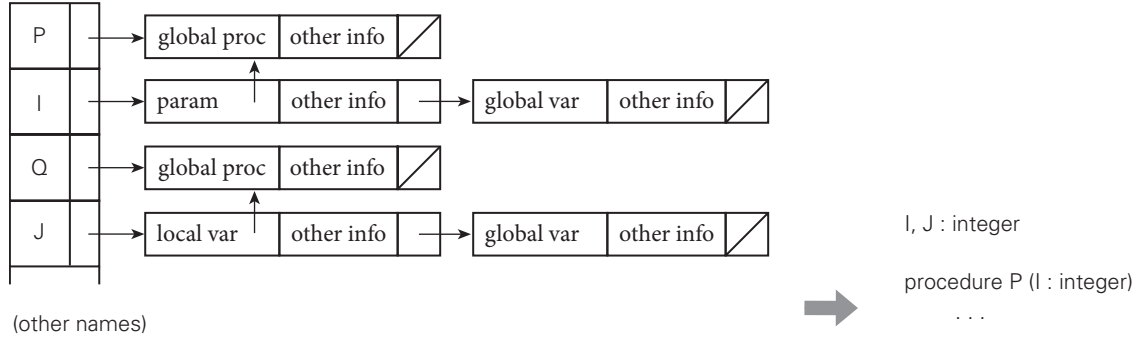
P
global proc
other info

I
param
other info
global var
other info

Q
global proc
other info

J
local var
other info
global var
other info

(other names)

I, J : integer

procedure P (I : integer)
...